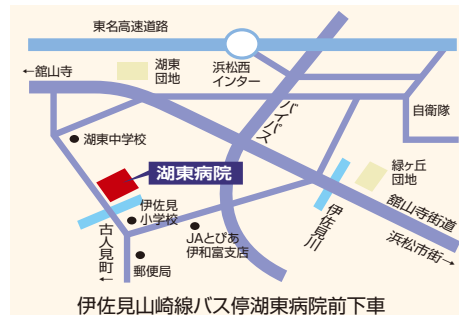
東名高速道路

←舘山寺

湖東団地

浜松西インター

バイパス

自衛隊

湖東中学校

湖東病院

緑ヶ丘団地

伊佐見小学校

伊佐見川

舘山寺街道

浜松市街→

古人見町

JAとぴあ伊和富支店

郵便局

伊佐見山崎線バス停湖東病院前下車